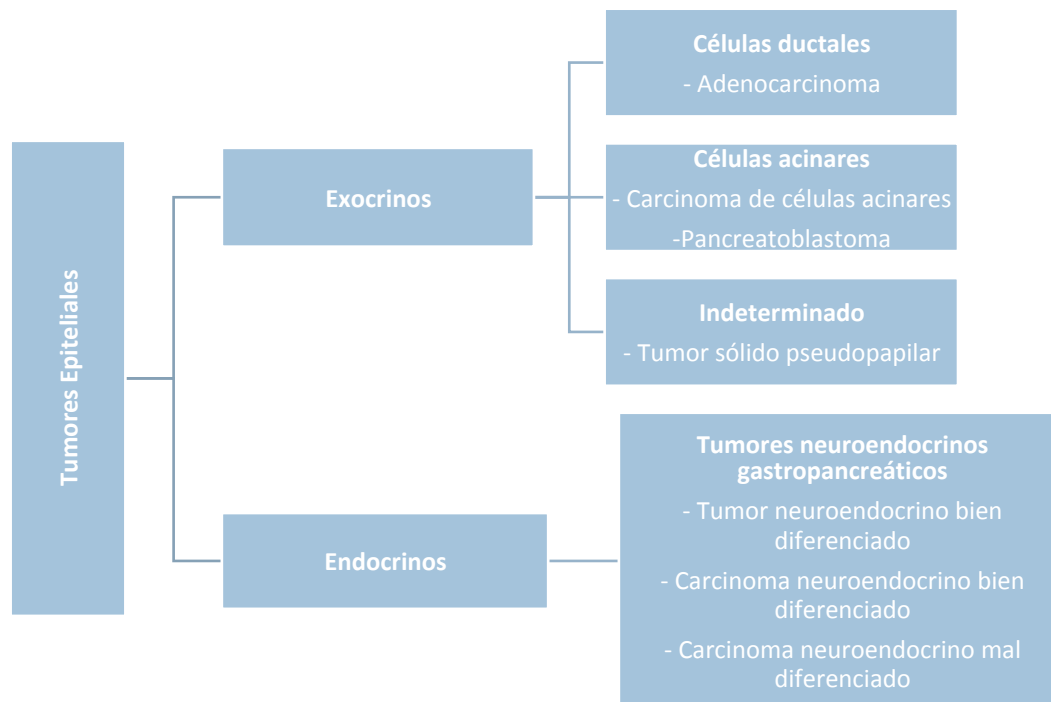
Tumores Epiteliales

Exocrinos

Células ductales
- Adenocarcinoma

Células acinares
- Carcinoma de células acinares
-Pancreatoblastoma

Indeterminado
- Tumor sólido pseudopapilar

Endocrinos

Tumores neuroendocrinos gastropancreáticos
- Tumor neuroendocrino bien diferenciado
- Carcinoma neuroendocrino bien diferenciado
- Carcinoma neuroendocrino mal diferenciado